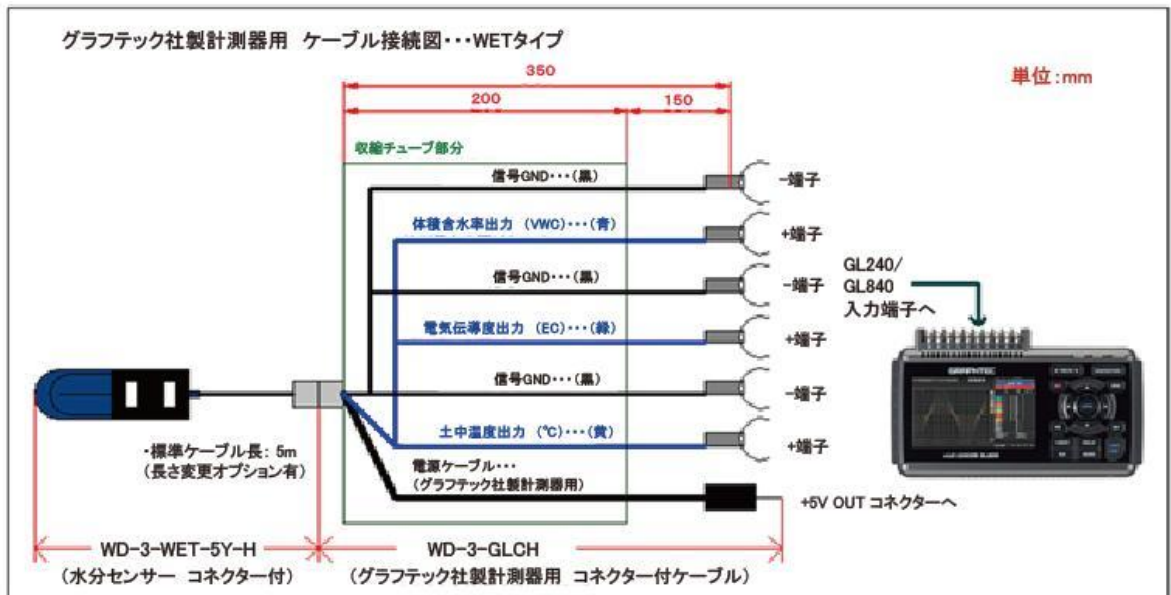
グラフテック社製計測器用 ケーブル接続図・・・WETタイプ

350

200

150

単位:mm

収縮チューブ部分

信号GND・・・(黒)

−端子

体積含水率出力 (VWC)・・・(青)

+端子

信号GND・・・(黒)

−端子

GL240/
GL840
入力端子へ

電気伝導度出力 (EC)・・・(緑)

+端子

信号GND・・・(黒)

−端子

土中温度出力 (℃)・・・(黄)

+端子

・標準ケーブル長: 5m
(長さ変更オプション有)

電源ケーブル・・・
(グラフテック社製計測器用)

+5V OUT コネクターへ

WD-3-WET-5Y-H
(水分センサー コネクター付)

WD-3-GLCH
(グラフテック社製計測器用 コネクター付ケーブル)